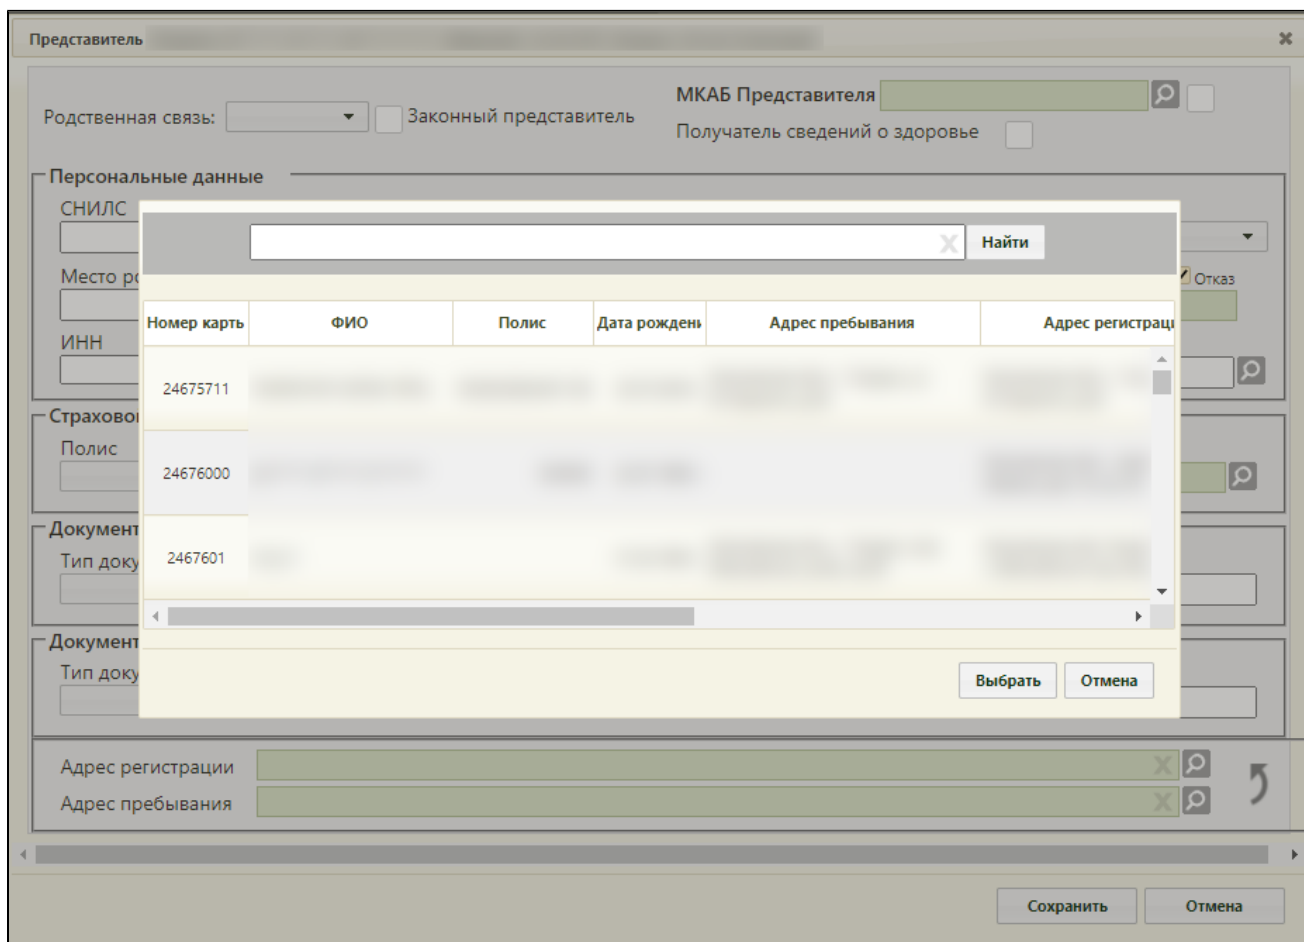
Представитель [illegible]

Родственная связь: Законный представитель

МКАБ Представителя

Получатель сведений о здоровье

Персональные данные

СНИЛС

Место ро

ИНН

Страховой

Полис

Документ

Тип доку

Документ

Тип доку

Отказ

Найти

| Номер карть | ФИО | Полис | Дата рожден | Адрес пребывания | Адрес регистраці |
|---|---|---|---|---|---|
| 24675711 | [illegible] | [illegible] | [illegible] | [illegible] | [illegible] |
| 24676000 | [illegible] | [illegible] | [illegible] | | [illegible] |
| 2467601 | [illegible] | | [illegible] | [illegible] | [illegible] |

Выбрать Отмена

Адрес регистрации

Адрес пребывания

Сохранить Отмена